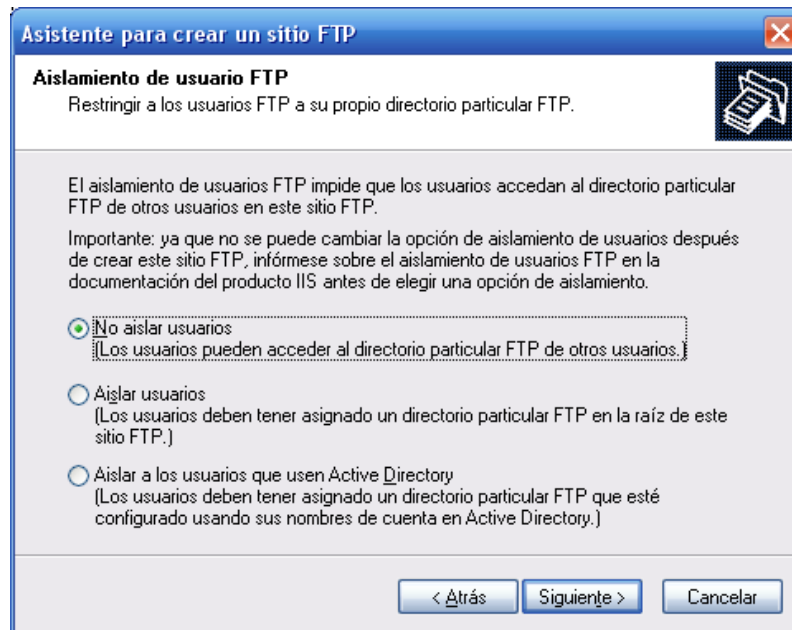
Asistente para crear un sitio FTP

Aislamiento de usuario FTP
Restringir a los usuarios FTP a su propio directorio particular FTP.

El aislamiento de usuarios FTP impide que los usuarios accedan al directorio particular FTP de otros usuarios en este sitio FTP.

Importante: ya que no se puede cambiar la opción de aislamiento de usuarios después de crear este sitio FTP, infórmese sobre el aislamiento de usuarios FTP en la documentación del producto IIS antes de elegir una opción de aislamiento.

No aislar usuarios
(Los usuarios pueden acceder al directorio particular FTP de otros usuarios.)

Aislar usuarios
(Los usuarios deben tener asignado un directorio particular FTP en la raíz de este sitio FTP.)

Aislar a los usuarios que usen Active Directory
(Los usuarios deben tener asignado un directorio particular FTP que esté configurado usando sus nombres de cuenta en Active Directory.)

< Atrás | Siguiente > | Cancelar